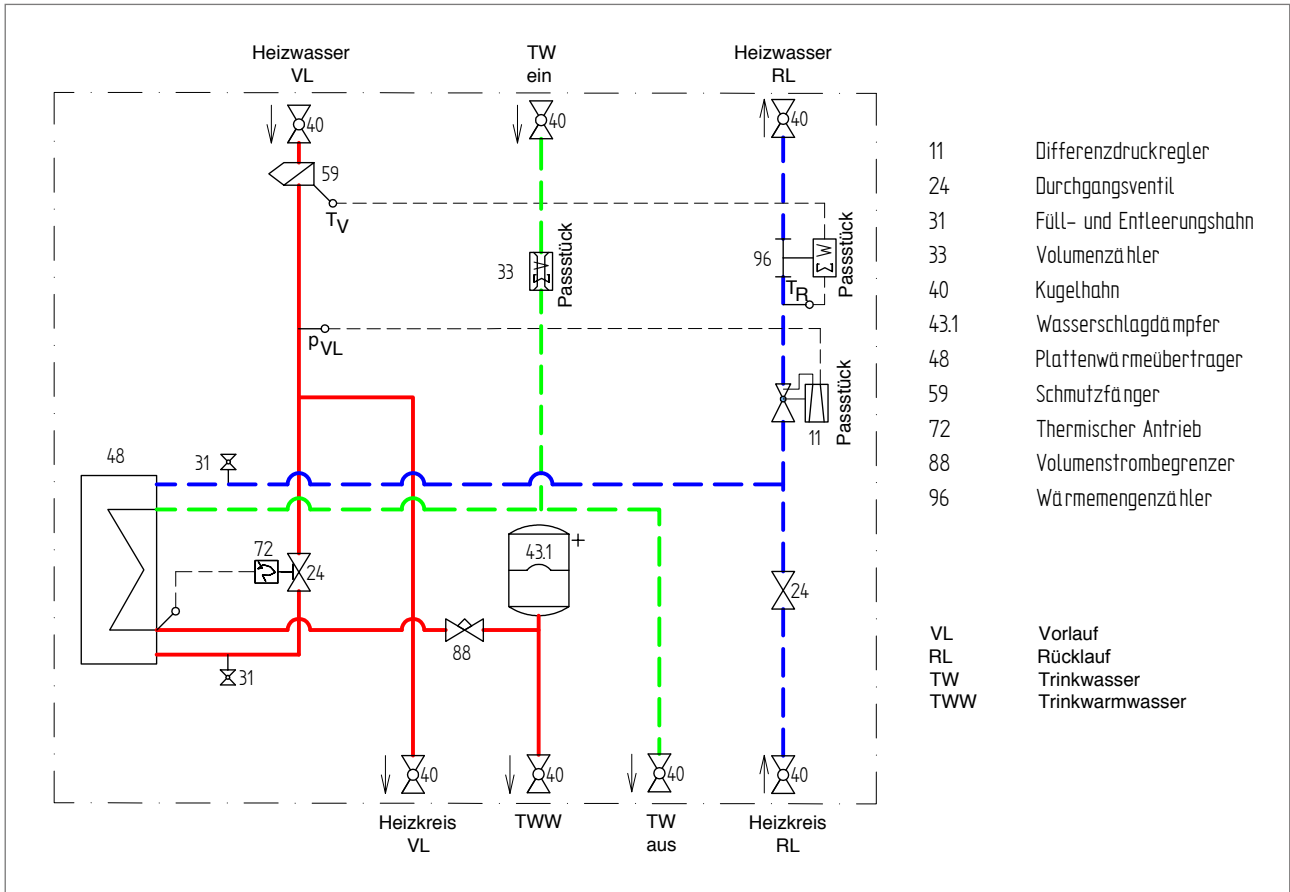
Heizwasser VL

TW ein

Heizwasser RL

40

40

40

59

$T_V$

33

Passstück

96

$\Sigma$ W

$T_R$

Passstück

$p_{VL}$

Passstück

11

48

31

72

24

43.1

+

24

88

31

40

40

40

40

Heizkreis VL

TWW

TW aus

Heizkreis RL

| | |
|---|---|
| 11 | Differenzdruckregler |
| 24 | Durchgangsventil |
| 31 | Füll- und Entleerungshahn |
| 33 | Volumenzähler |
| 40 | Kugelhahn |
| 43.1 | Wasserschlagdämpfer |
| 48 | Plattenwärmeübertrager |
| 59 | Schmutzfänger |
| 72 | Thermischer Antrieb |
| 88 | Volumenstrombegrenzer |
| 96 | Wärmemengenzähler |

| | |
|---|---|
| VL | Vorlauf |
| RL | Rücklauf |
| TW | Trinkwasser |
| TWW | Trinkwarmwasser |